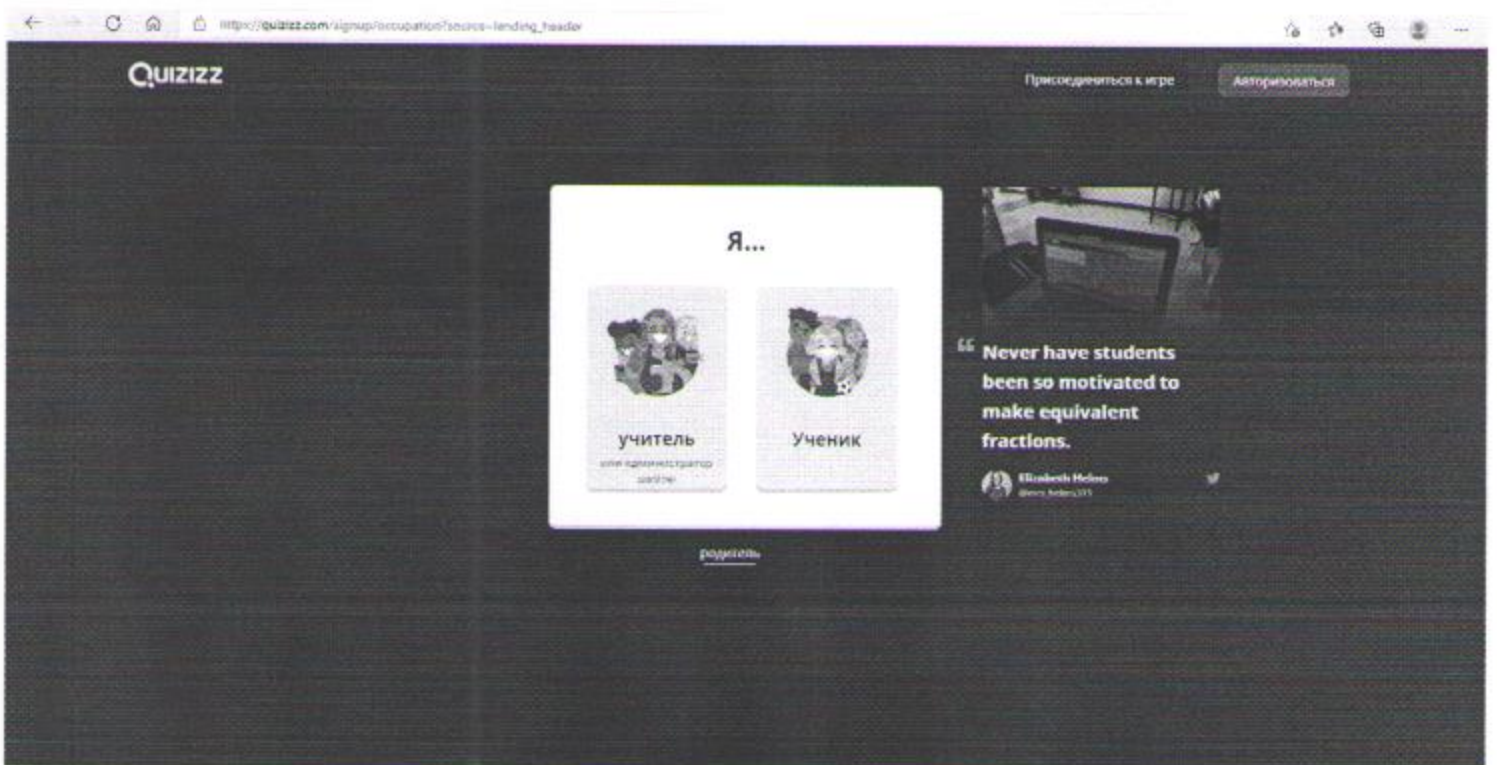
https://quizizz.com/signup/occupation?source=landing_header

Quizizz

Присоединиться к игре

Авторизоваться

Я...

учитель

или администратор школы

Ученик

родитель

“ Never have students been so motivated to make equivalent fractions.

Elizabeth Melero

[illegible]